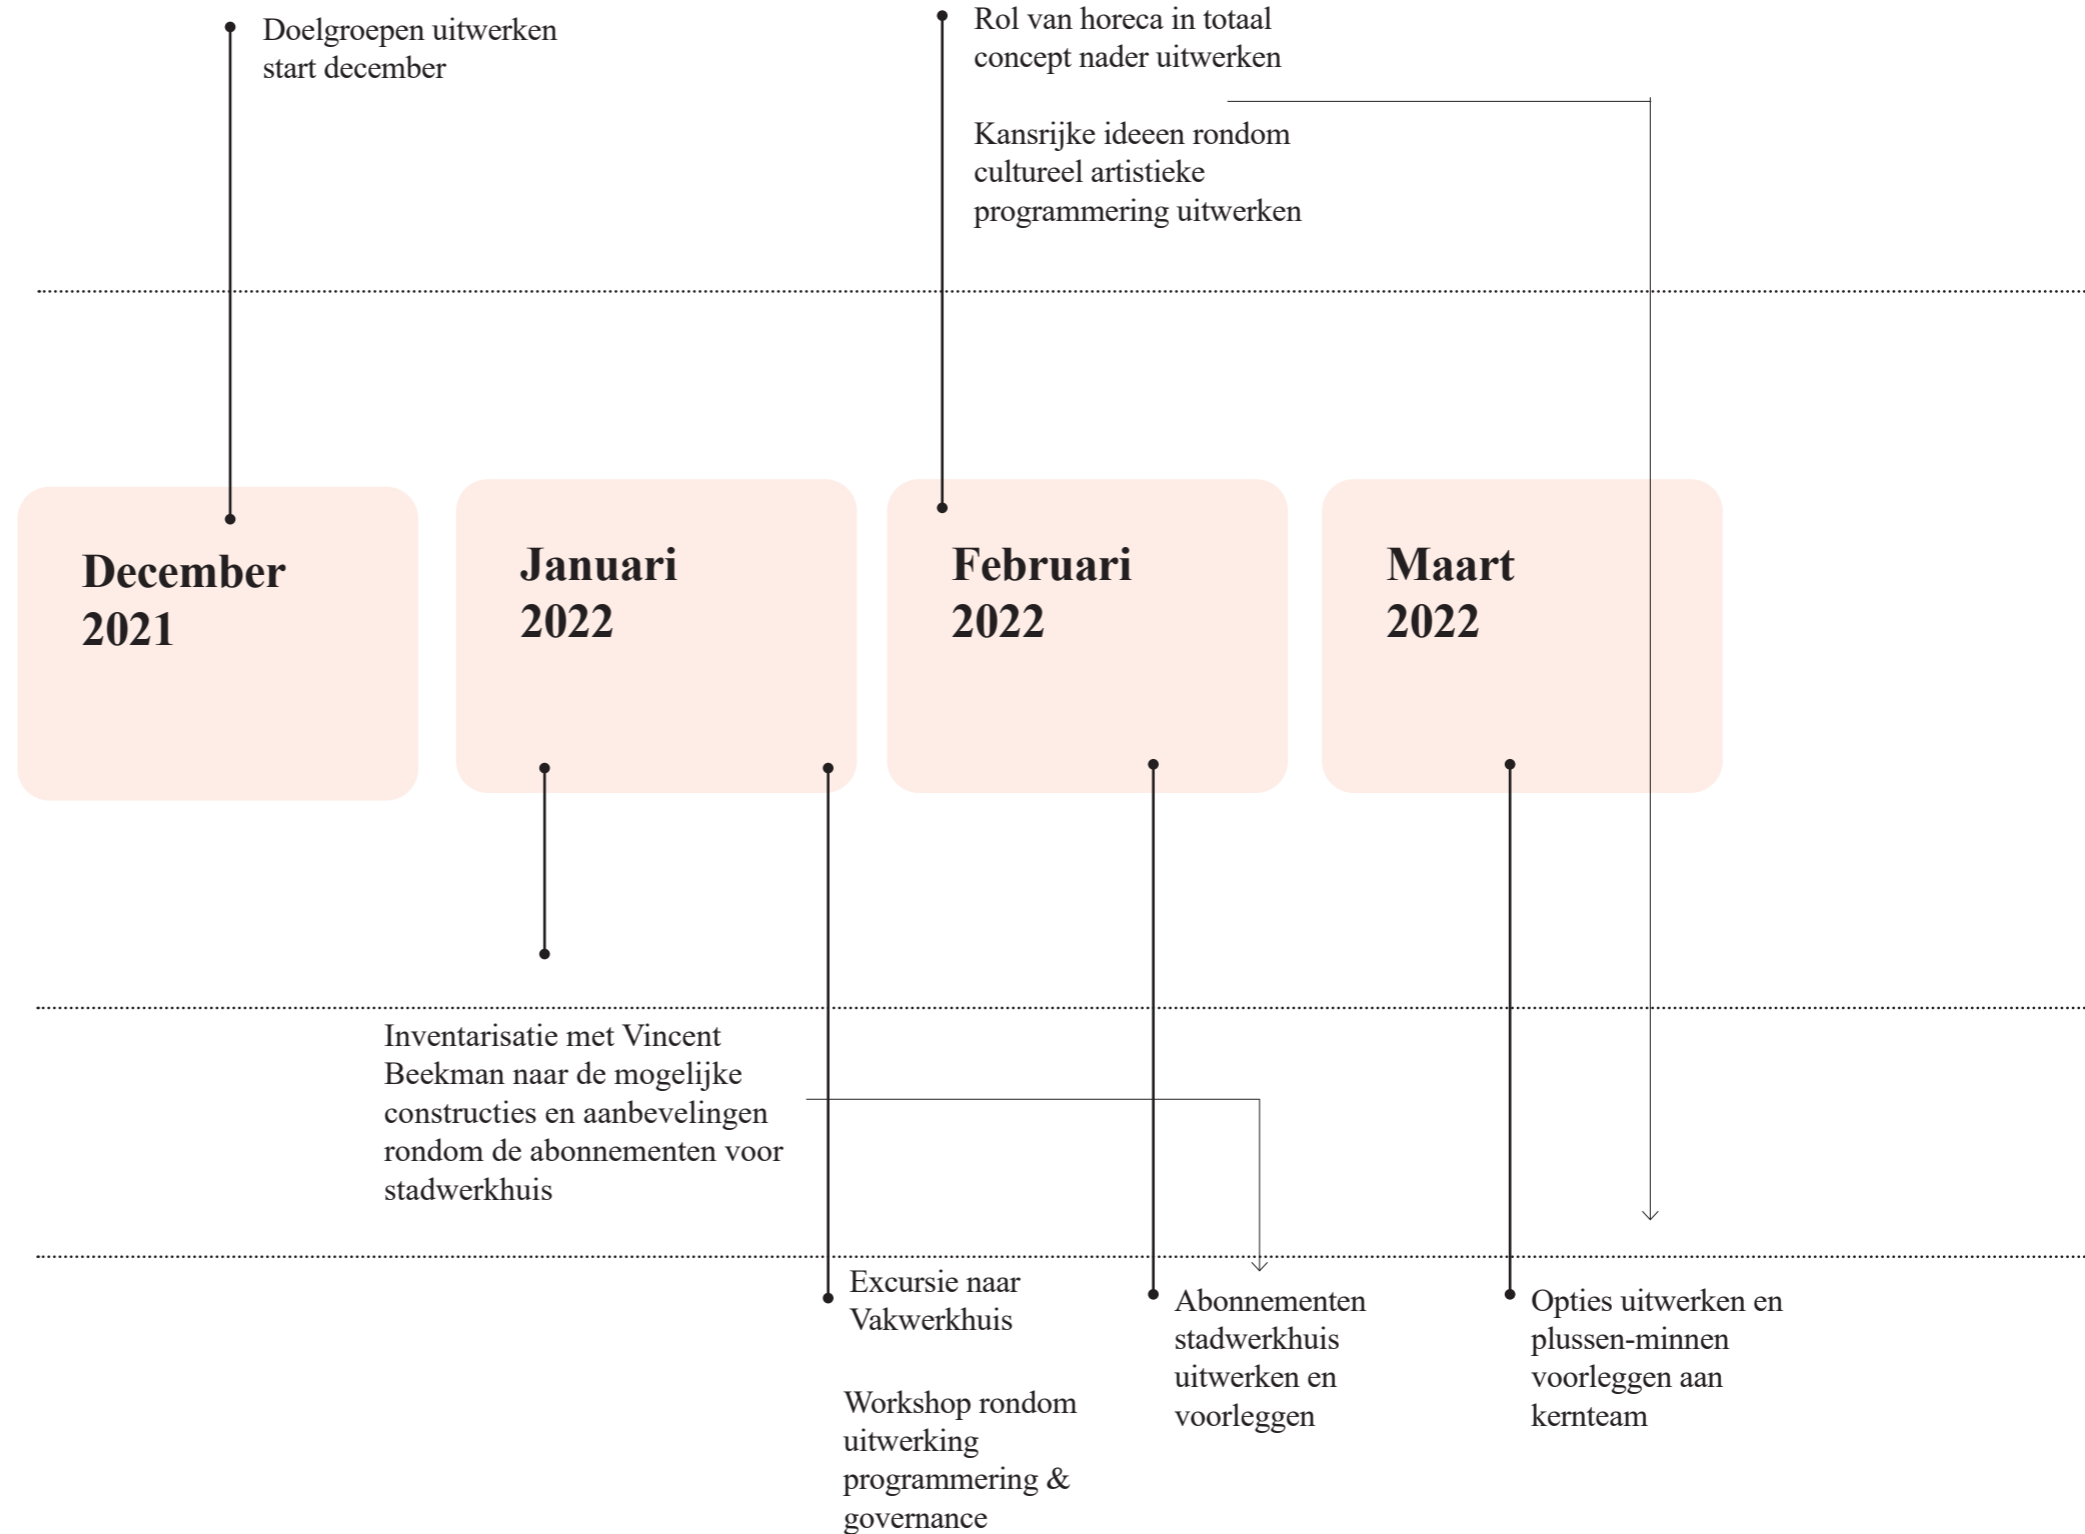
Doelgroepen uitwerken start december

Rol van horeca in totaal concept nader uitwerken

Kansrijke ideeen rondom cultureel artistieke programmering uitwerken

December 2021

Januari 2022

Februari 2022

Maart 2022

Inventarisatie met Vincent Beekman naar de mogelijke constructies en aanbevelingen rondom de abonnementen voor stadwerkhuis

Excursie naar Vakwerkhuis

Workshop rondom uitwerking programmering & governance

Abonnementen stadwerkhuis uitwerken en voorleggen

Opties uitwerken en plussen-minnen voorleggen aan kernteam